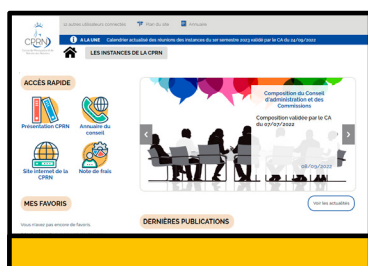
CPRN

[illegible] utilisateurs connectés  Plan du site  Annuaire

À LA UNE  Calendrier actualisé des réunions des instances du 1er semestre 2023 validé par le CA du 24/09/2022

LES INSTANCES DE LA CPRN

ACCÈS RAPIDE

Présentation CPRN

Annuaire du conseil

Site internet de la CPRN

Note de frais

Composition du Conseil d'administration et des Commissions

Composition validée par le CA du 07/07/2022

28/09/2022

MES FAVORIS

Vous n'avez pas encore de favoris.

Voir les actualités

DERNIÈRES PUBLICATIONS